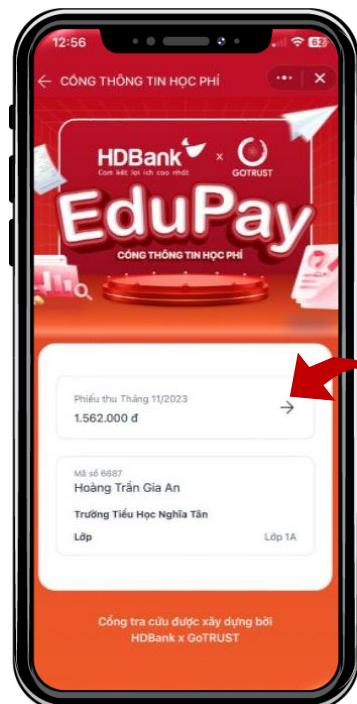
12:56

62

← CỔNG THÔNG TIN HỌC PHÍ

•••

✕

HDBank

Cam kết lợi ích cao nhất

x

GOTRUST

EduPay

CỔNG THÔNG TIN HỌC PHÍ

Phiếu thu Tháng 11/2023

1.562.000 đ

→

Mã số 6687

Hoàng Trần Gia An

Trường Tiểu Học Nghĩa Tân

Lớp

Lớp 1A

Cổng tra cứu được xây dựng bởi HDBank x GoTRUST